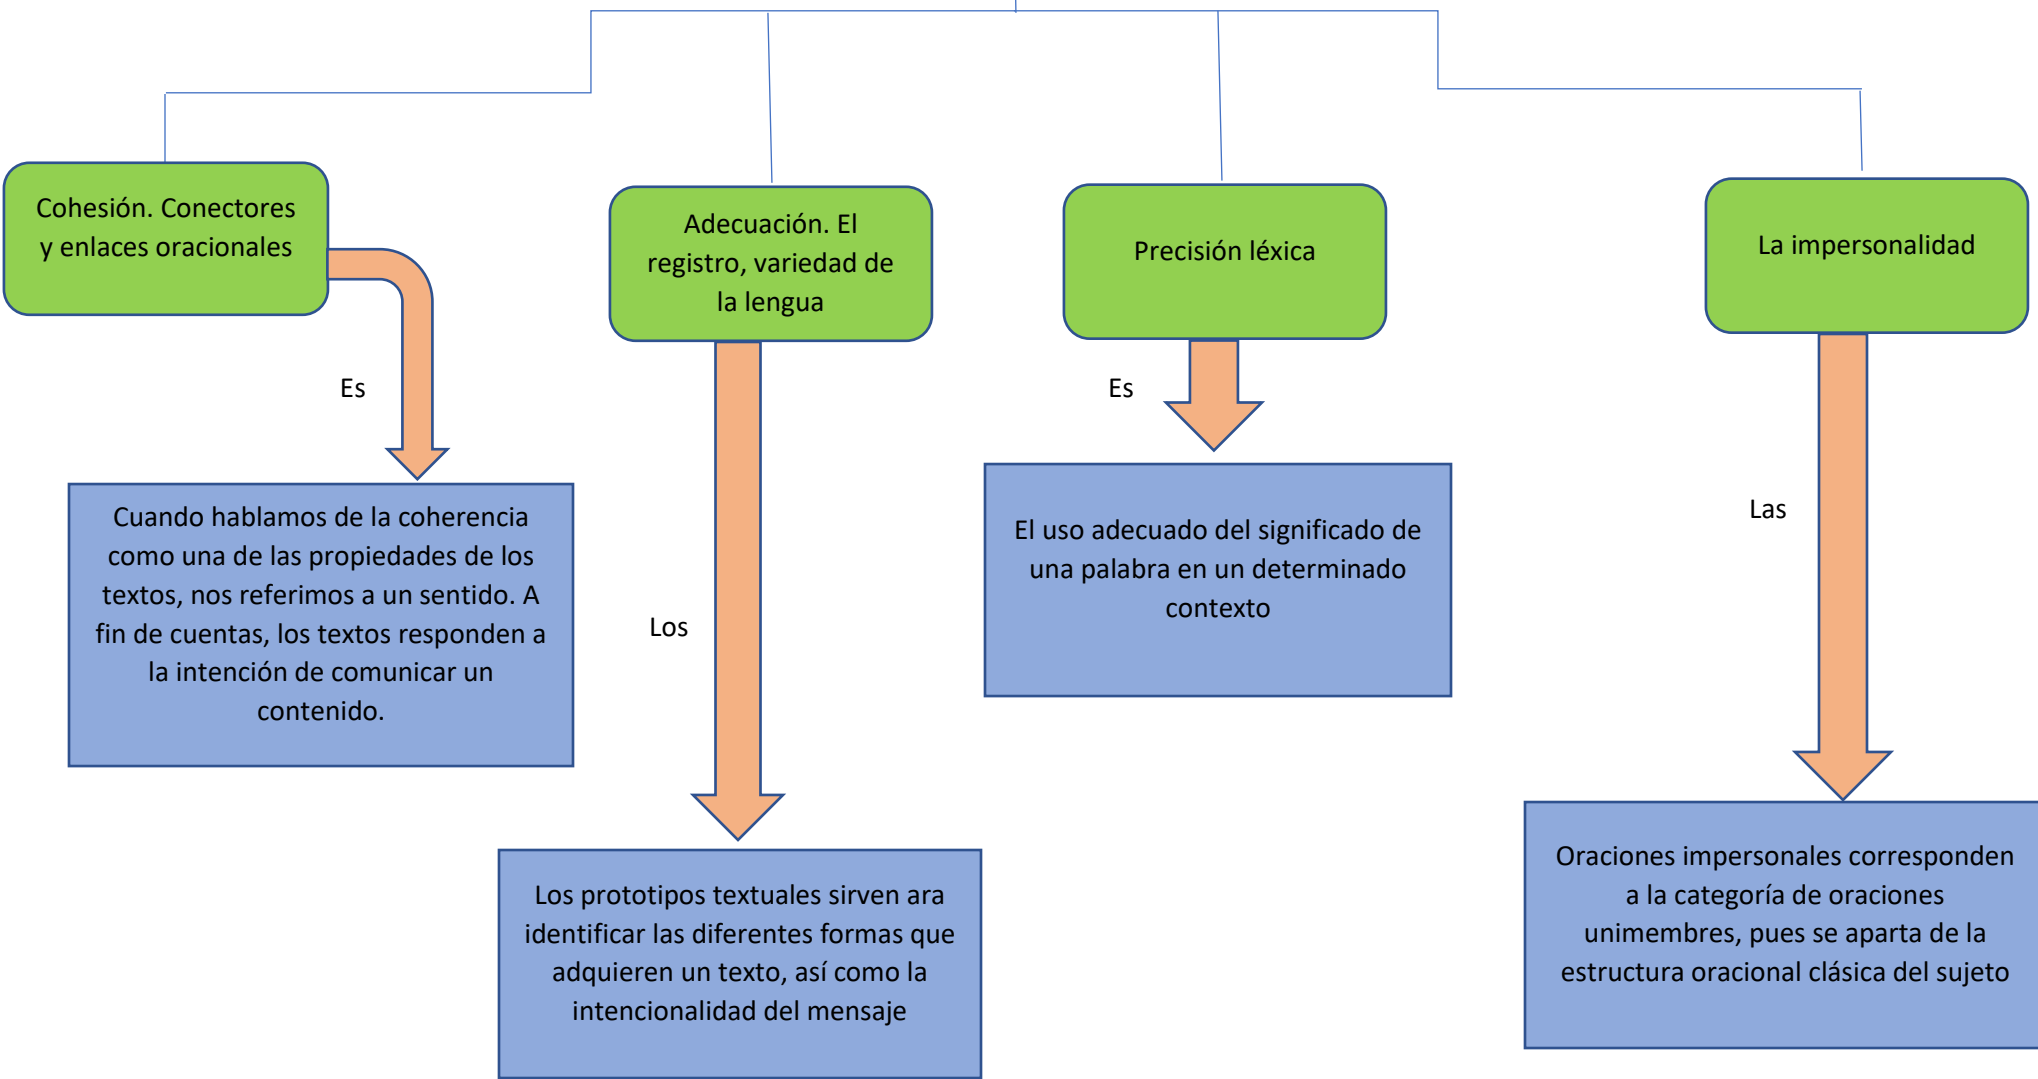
Cohesión. Conectores y enlaces oracionales

Es

Cuando hablamos de la coherencia como una de las propiedades de los textos, nos referimos a un sentido. A fin de cuentas, los textos responden a la intención de comunicar un contenido.

Adecuación. El registro, variedad de la lengua

Los

Los prototipos textuales sirven ara identificar las diferentes formas que adquieren un texto, así como la intencionalidad del mensaje

Precisión léxica

Es

El uso adecuado del significado de una palabra en un determinado contexto

La impersonalidad

Las

Oraciones impersonales corresponden a la categoría de oraciones unimembres, pues se aparta de la estructura oracional clásica del sujeto